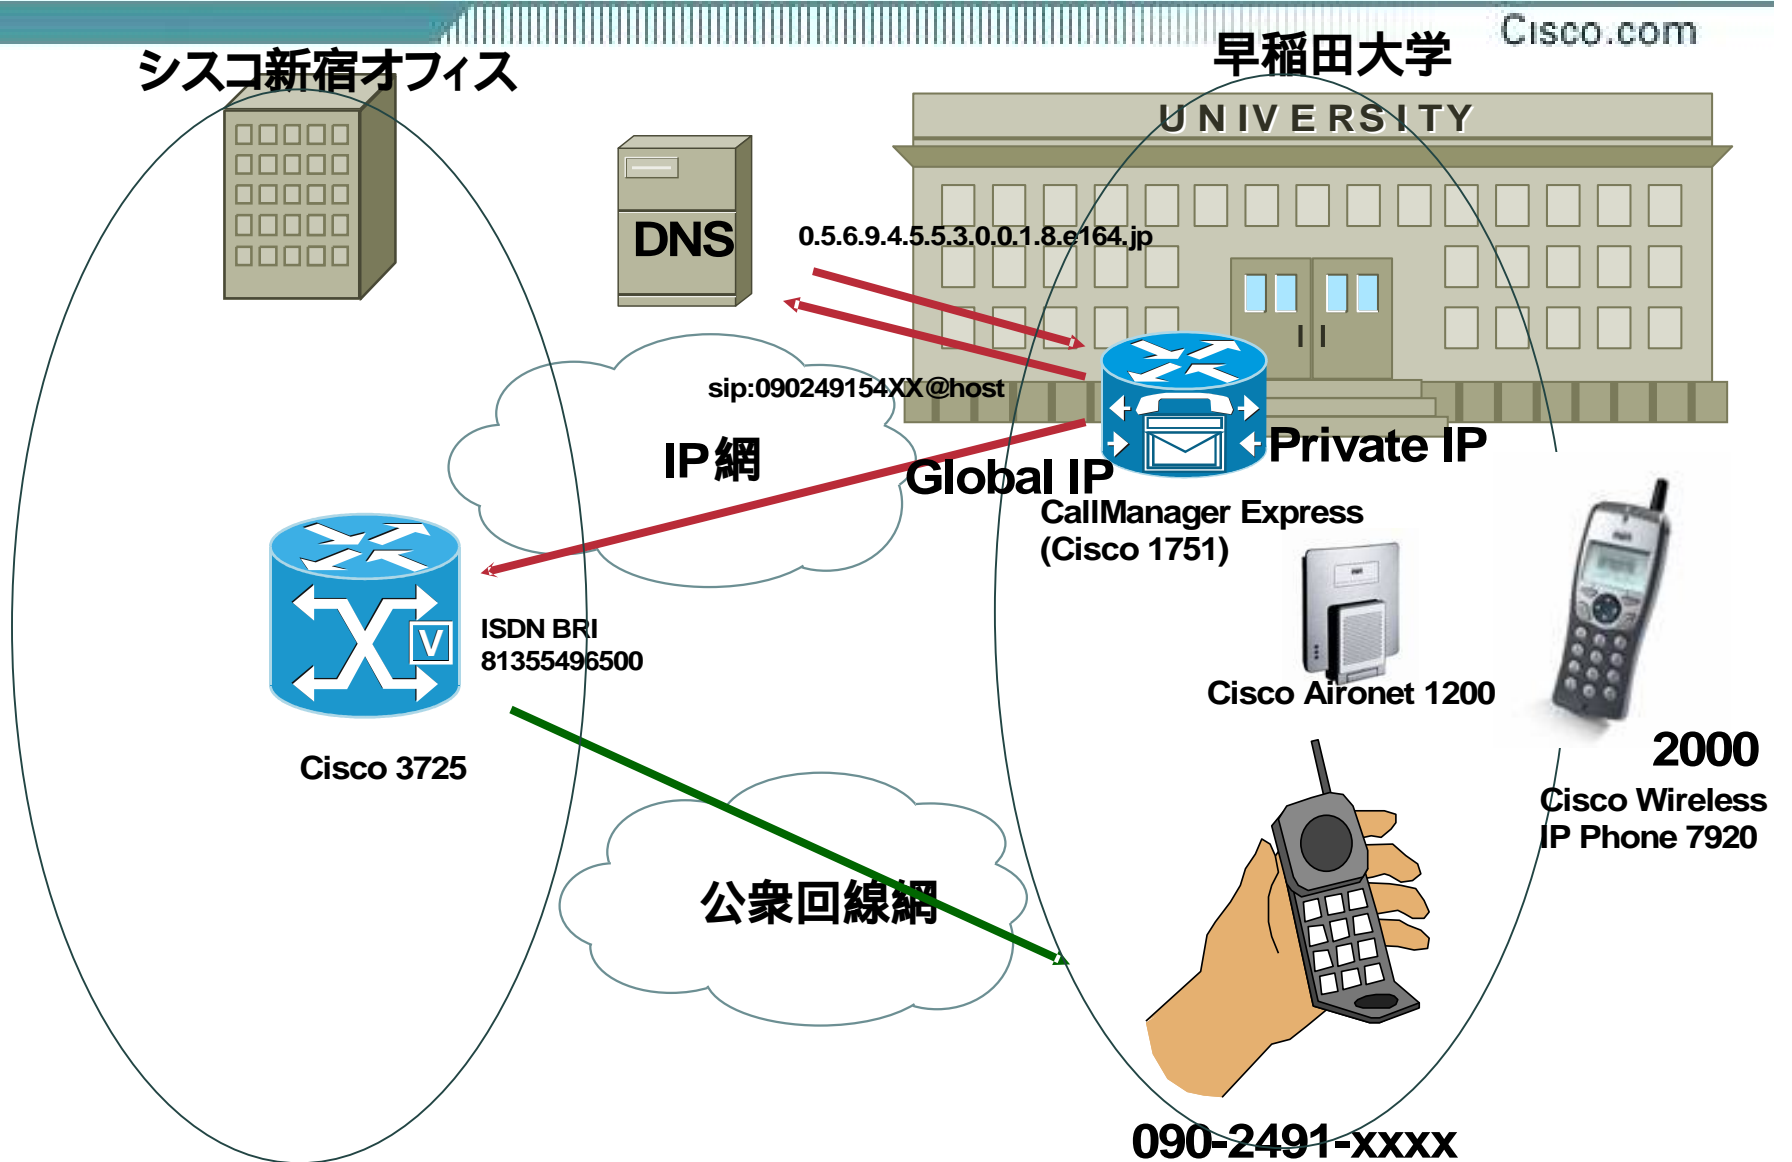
シスコ新宿オフィス

早稲田大学

Cisco.com

UNIVERSITY

DNS

0.5.6.9.4.5.5.3.0.0.1.8.e164.jp

sip:090249154XX@host

IP網

Global IP

Private IP

CallManager Express
(Cisco 1751)

ISDN BRI
81355496500

Cisco Aironet 1200

Cisco 3725

2000

Cisco Wireless
IP Phone 7920

公衆回線網

090-2491-xxxx